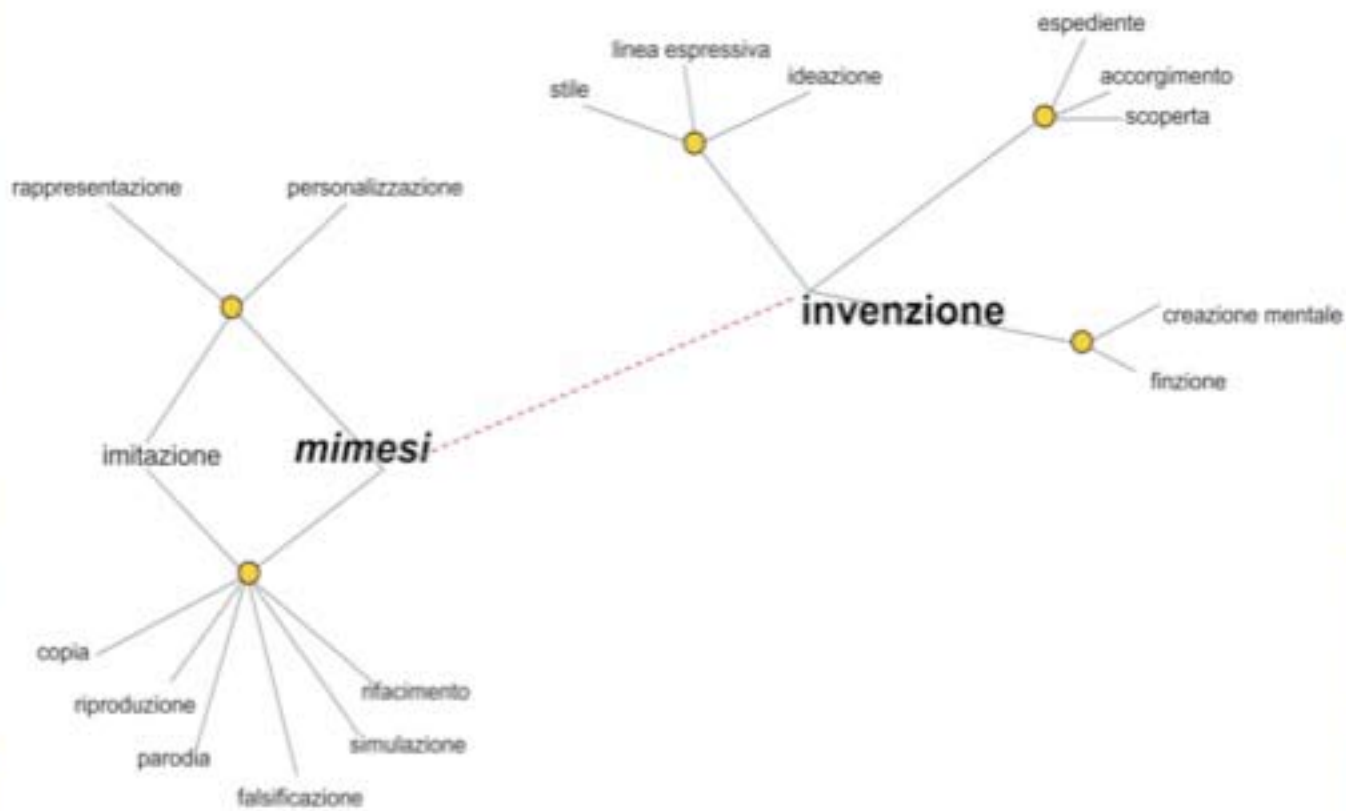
linea espressiva
stile
ideazione
espediente
accorgimento
scoperta
rappresentazione
personalizzazione
invenzione
creazione mentale
finzione
imitazione
mimesi
copia
riproduzione
parodia
falsificazione
simulazione
rifacimento